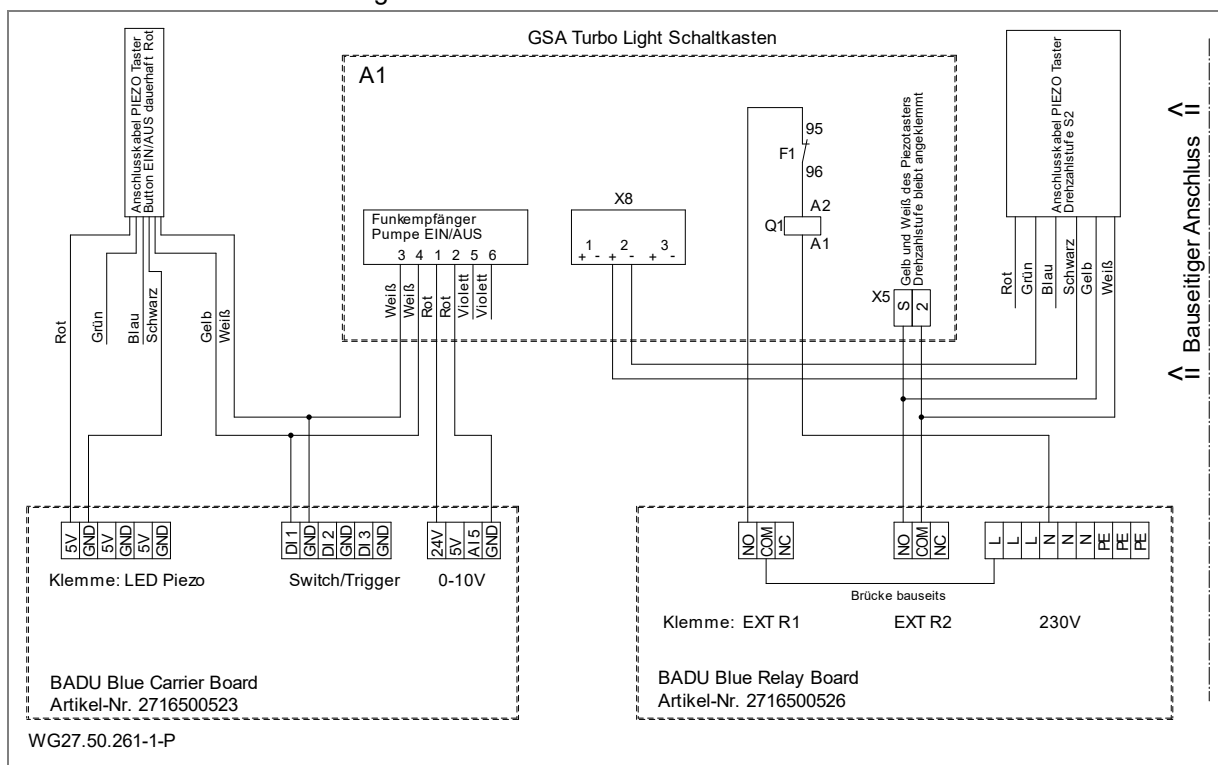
GSA Turbo Light Schaltkasten

Anschlusskabel PIEZO Taster Button EIN/AUS dauerhaft Rot

A1

Funkempfänger Pumpe EIN/AUS
3 4 1 2 5 6

X8
1 2 3
+ - + - + -

95
F1
96
A2
Q1
A1

Gelb und Weiß des Piezotasters Drehzahlstufe bleibt angeklemmt

X5
S 2

Anschlusskabel PIEZO Taster Drehzahlstufe S2

<= Bauseitiger Anschluss =>

Rot Grün Blau Schwarz Gelb Weiß

Weiß Weiß Rot Rot Violett Violett

Rot Grün Blau Schwarz Gelb Weiß

5V GND 5V GND 5V GND
DI 1 GND DI 2 GND DI 3 GND
24V 5V AI 5 GND

Klemme: LED Piezo Switch/Trigger 0-10V

BADU Blue Carrier Board
Artikel-Nr. 2716500523

NO COM NC
NO COM NC
L L L N N N PE PE PE

Brücke bauseits

Klemme: EXT R1 EXT R2 230V

BADU Blue Relay Board
Artikel-Nr. 2716500526

WG27.50.261-1-P